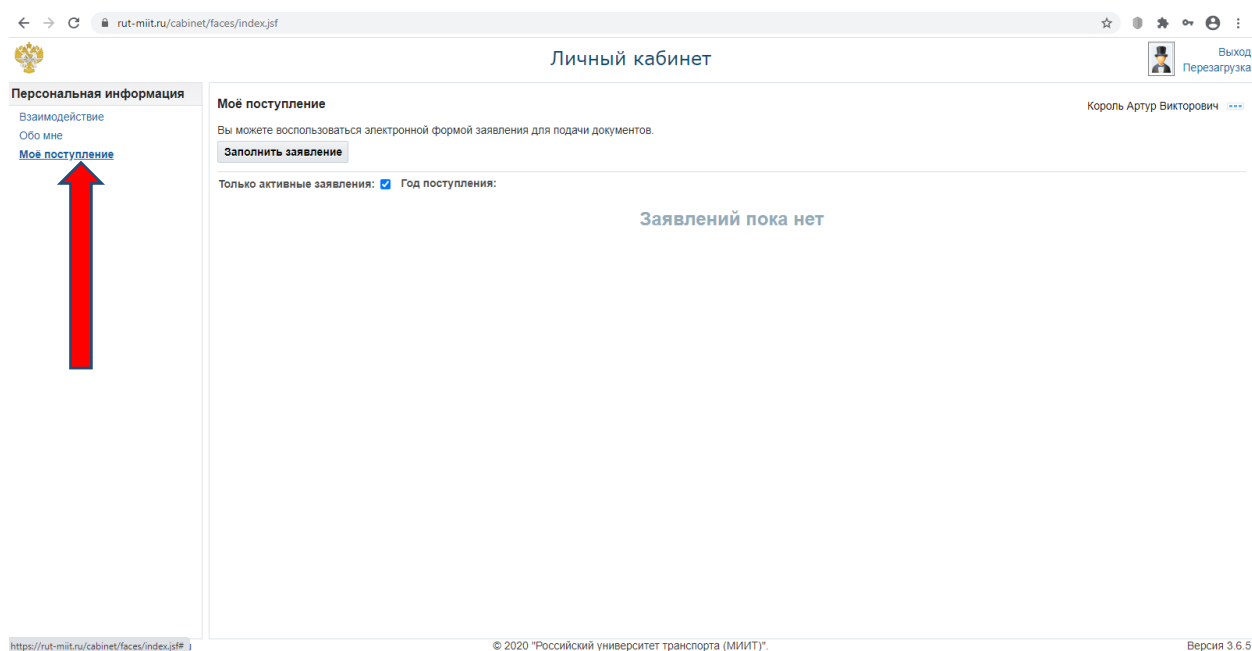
rut-miit.ru/cabinet/faces/index.jsf

Личный кабинет

Выход
Перезагрузка

Персональная информация
Взаимодействие
Обо мне
Моё поступление

Моё поступление

Король Артур Викторович

Вы можете воспользоваться электронной формой заявления для подачи документов.

Заполнить заявление

Только активные заявления: Год поступления:

Заявлений пока нет

https://rut-miit.ru/cabinet/faces/index.jsf#

© 2020 "Российский университет транспорта (МИИТ)".

Версия 3.6.5